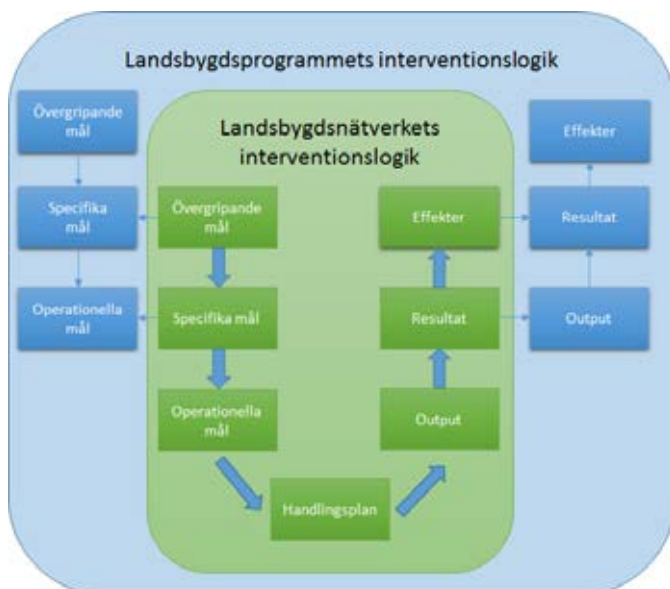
Landsbygdsprogrammets interventionslogik

Övergripande mål

Specifika mål

Operationella mål

Landsbygdsnätverkets interventionslogik

Övergripande mål

Specifika mål

Operationella mål

Handlingsplan

Output

Resultat

Effekter

Effekter

Resultat

Output